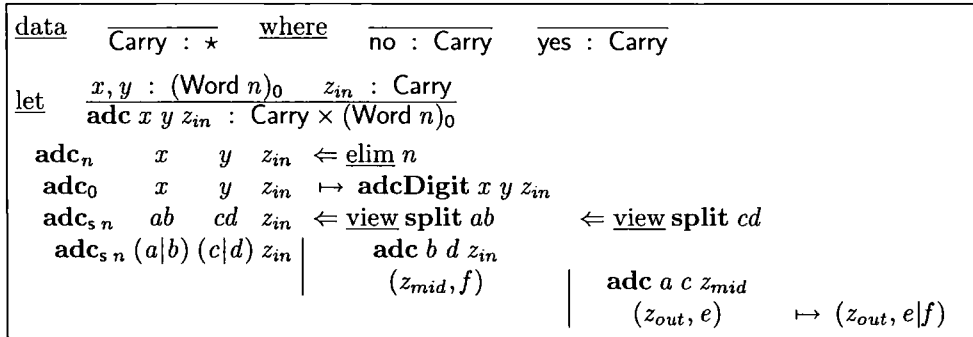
$\underline{\text{data}} \quad \overline{\mathsf{Carry} : \star} \quad \underline{\text{where}} \quad \overline{\mathsf{no} : \mathsf{Carry}} \quad \overline{\mathsf{yes} : \mathsf{Carry}}$

$\underline{\text{let}} \quad \frac{x, y \ : \ (\mathsf{Word}\ n)_0 \quad z_{in} \ : \ \mathsf{Carry}}{\mathbf{adc}\ x\ y\ z_{in} \ : \ \mathsf{Carry} \times (\mathsf{Word}\ n)_0}$

$\mathbf{adc}_n \quad x \quad y \quad z_{in} \ \Leftarrow \underline{\text{elim}}\ n$

$\mathbf{adc}_0 \quad x \quad y \quad z_{in} \ \mapsto \mathbf{adcDigit}\ x\ y\ z_{in}$

$\mathbf{adc}_{\mathsf{s}\,n} \quad ab \quad cd \quad z_{in} \ \Leftarrow \underline{\text{view}}\ \mathbf{split}\ ab \qquad \Leftarrow \underline{\text{view}}\ \mathbf{split}\ cd$

$\mathbf{adc}_{\mathsf{s}\,n}\ (a|b)\ (c|d)\ z_{in} \ \Big| \quad \mathbf{adc}\ b\ d\ z_{in}$

$(z_{mid}, f) \quad \Big| \quad \mathbf{adc}\ a\ c\ z_{mid}$

$(z_{out}, e) \quad \mapsto \ (z_{out}, e|f)$